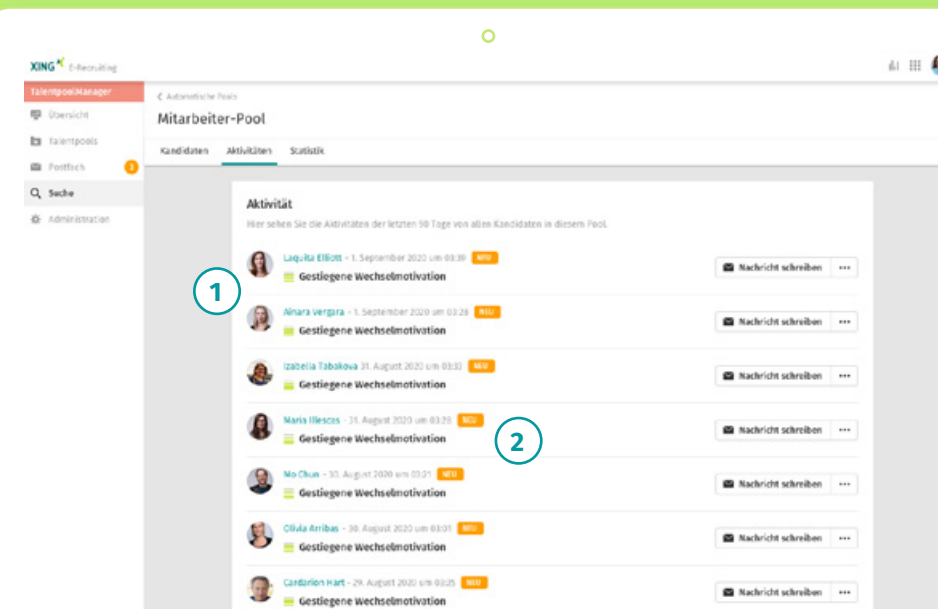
XING E-Recruiting

TalentpoolManager
Übersicht
Talentpools
Postfach 3
Suche
Administration

< Automatische Pools
Mitarbeiter-Pool

Kandidaten Aktivitäten Statistik

Aktivität
Hier sehen Sie die Aktivitäten der letzten 90 Tage von allen Kandidaten in diesem Pool.

Laquita Elliott - 1. September 2020 um 03:39 NEU
Gestiegene Wechselmotivation
Nachricht schreiben ···

1

Ainara Vergara - 1. September 2020 um 03:28 NEU
Gestiegene Wechselmotivation
Nachricht schreiben ···

Izabella Tabakova 31. August 2020 um 03:33 NEU
Gestiegene Wechselmotivation
Nachricht schreiben ···

Maria Illescas - 31. August 2020 um 03:29 NEU
Gestiegene Wechselmotivation
Nachricht schreiben ···

2

Mo Chun - 30. August 2020 um 03:31 NEU
Gestiegene Wechselmotivation
Nachricht schreiben ···

Olivia Arribas - 30. August 2020 um 03:01 NEU
Gestiegene Wechselmotivation
Nachricht schreiben ···

Cardarion Hart - 29. August 2020 um 03:25 NEU
Gestiegene Wechselmotivation
Nachricht schreiben ···